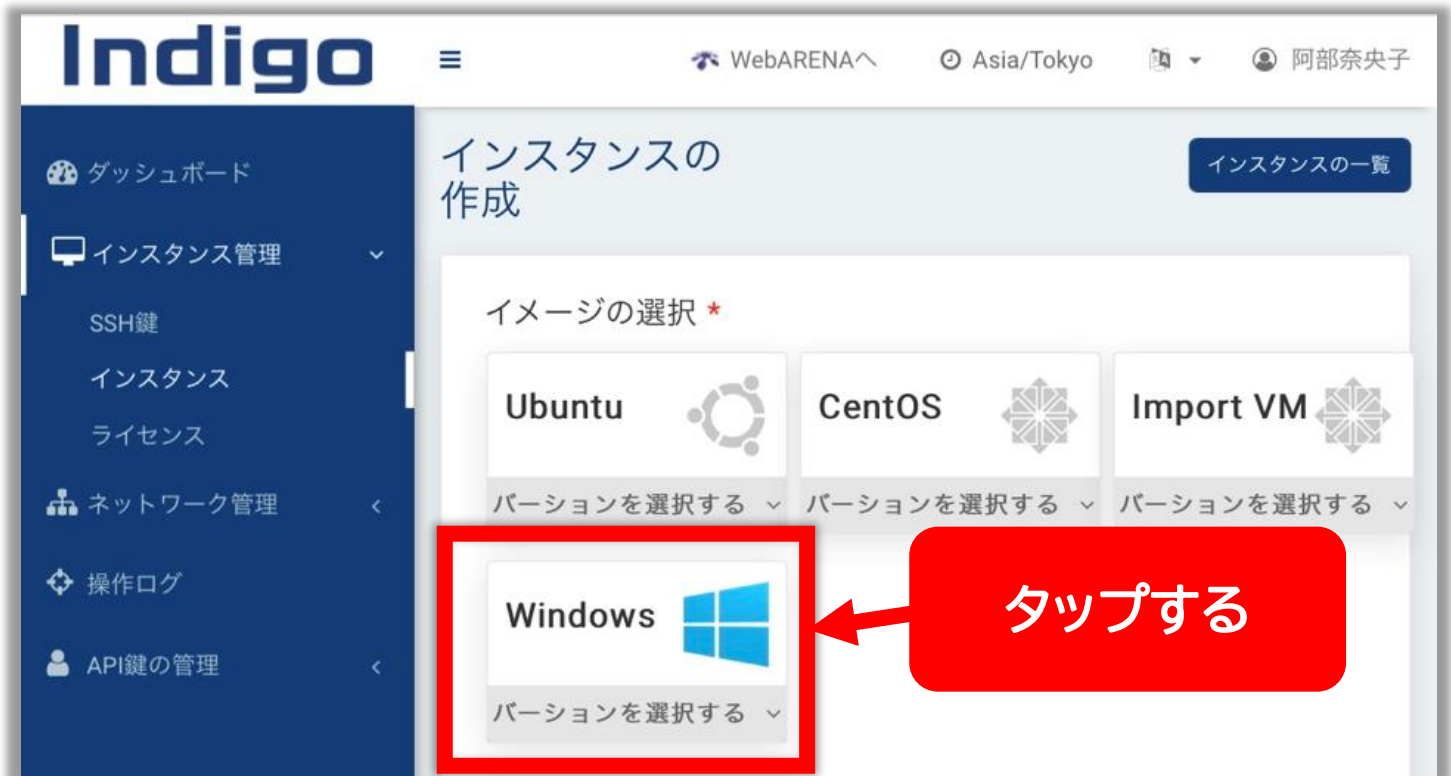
Indigo

WebARENAへ
Asia/Tokyo
阿部奈央子

ダッシュボード
インスタンス管理
SSH鍵
インスタンス
ライセンス
ネットワーク管理
操作ログ
API鍵の管理

インスタンスの作成

インスタンスの一覧

イメージの選択 *

Ubuntu
バージョンを選択する

CentOS
バージョンを選択する

Import VM
バージョンを選択する

Windows
バージョンを選択する

タップする